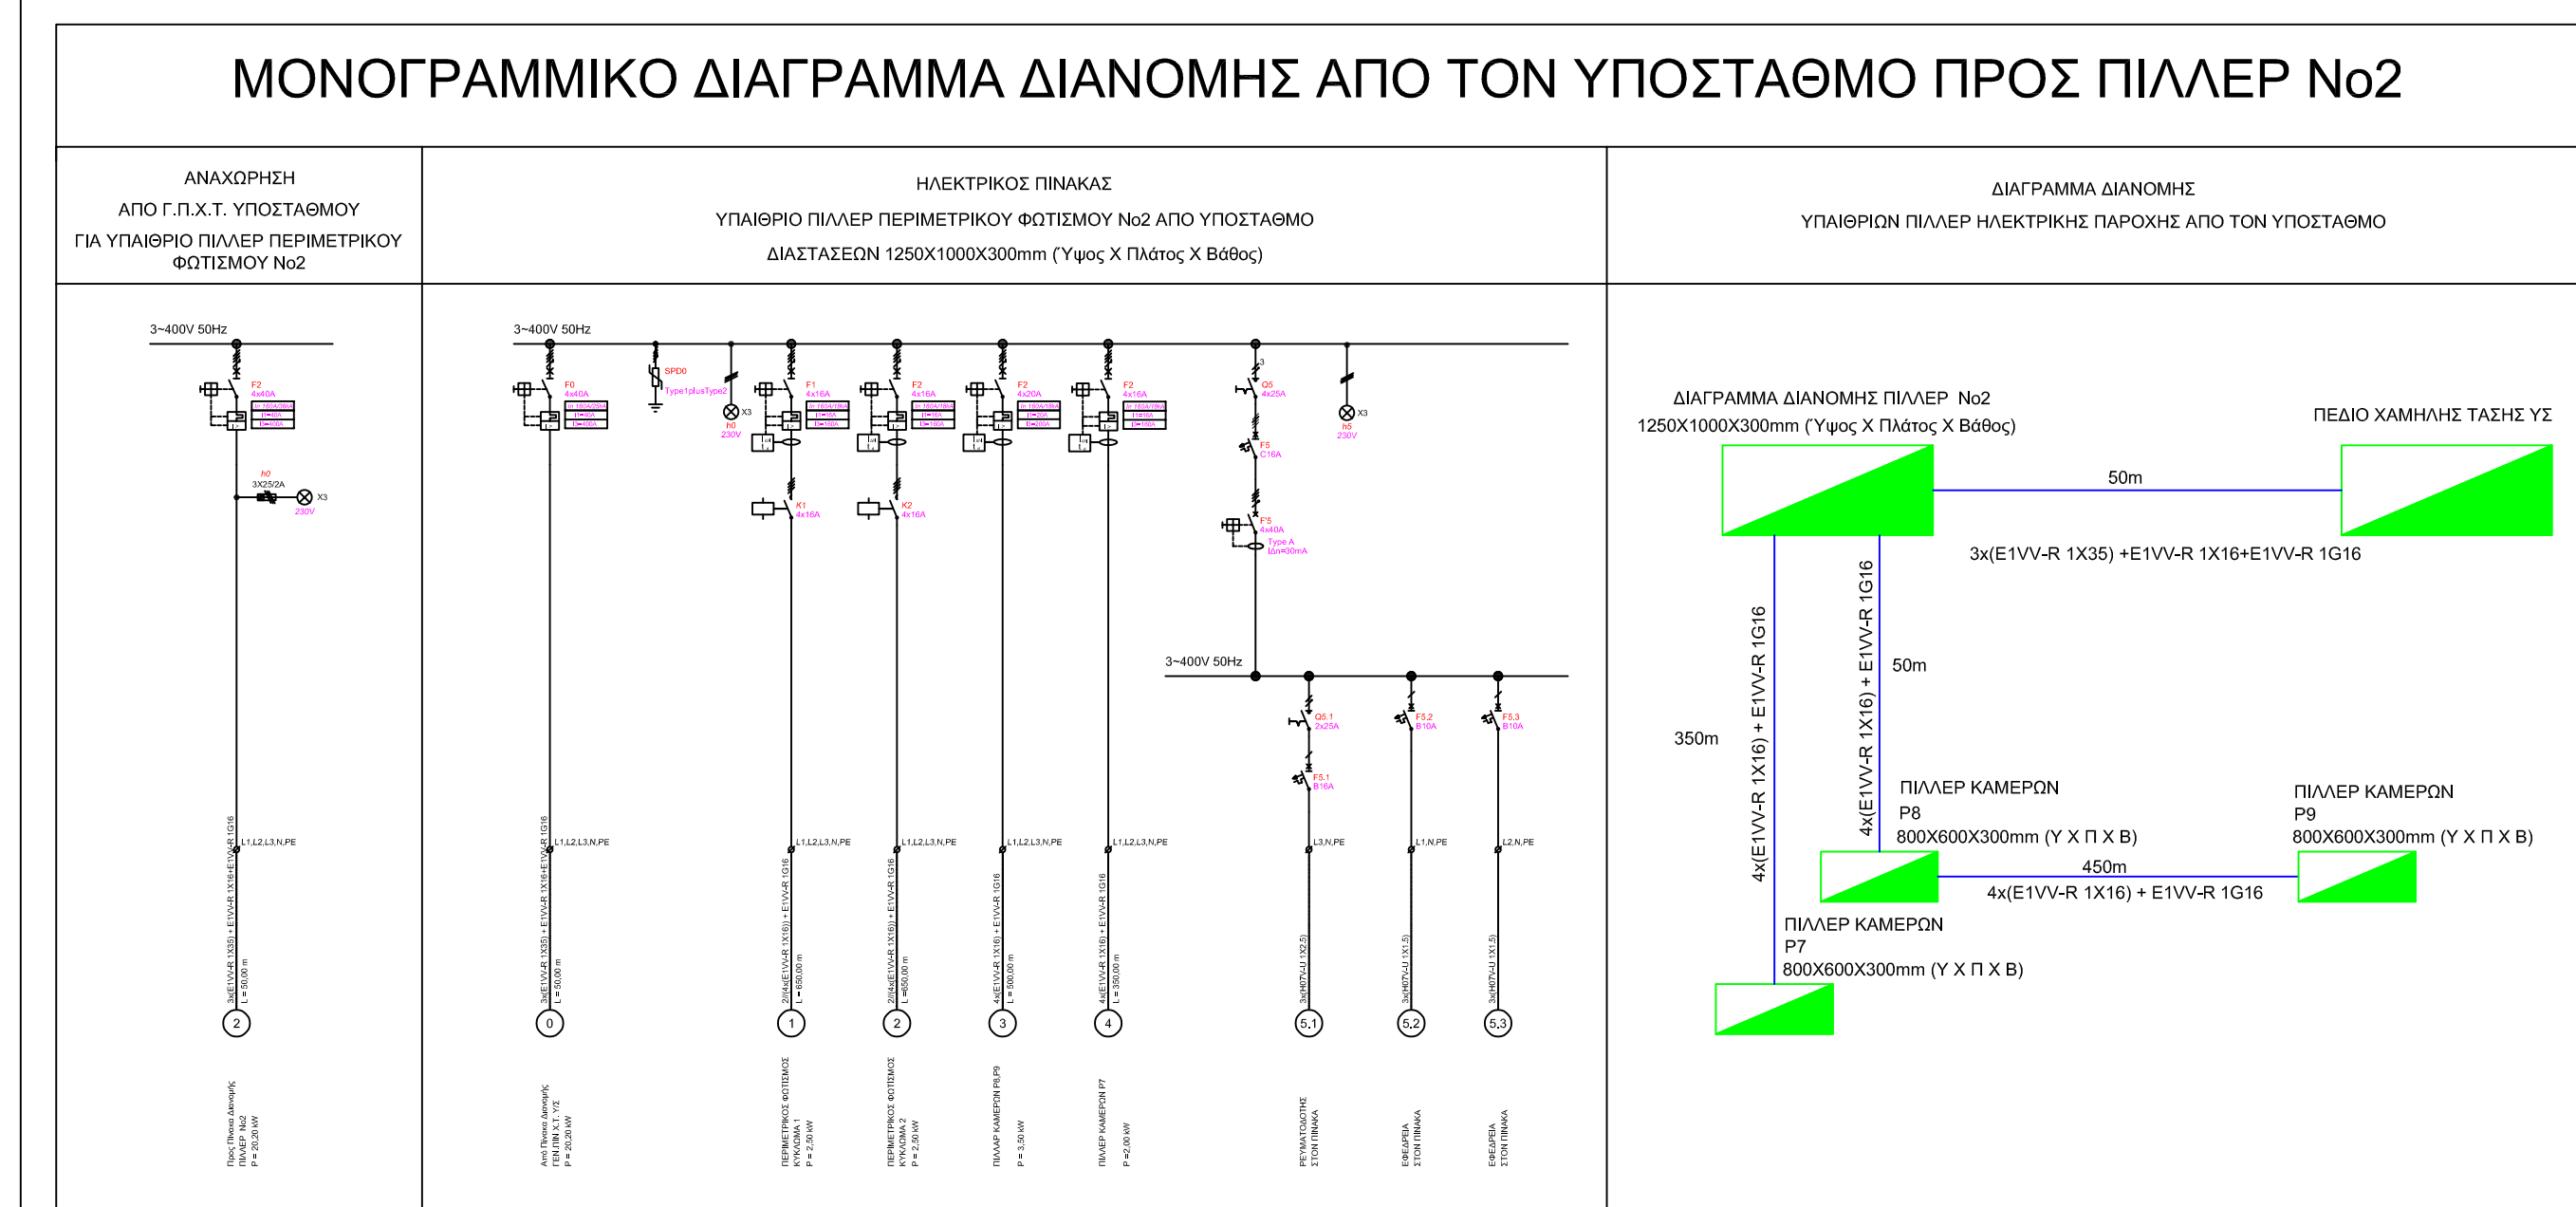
ΜΟΝΟΓΡΑΜΜΙΚΟ ΔΙΑΓΡΑΜΜΑ ΔΙΑΝΟΜΗΣ ΑΠΟ ΤΟΝ ΥΠΟΣΤΑΘΜΟ ΠΡΟΣ ΠΙΛΛΕΡ Νο2

ΑΝΑΧΩΡΗΣΗ
ΑΠΟ Γ.Π.Χ.Τ. ΥΠΟΣΤΑΘΜΟΥ
ΓΙΑ ΥΠΑΙΘΡΙΟ ΠΙΛΛΕΡ ΠΕΡΙΜΕΤΡΙΚΟΥ ΦΩΤΙΣΜΟΥ Νο2

ΗΛΕΚΤΡΙΚΟΣ ΠΙΝΑΚΑΣ
ΥΠΑΙΘΡΙΟ ΠΙΛΛΕΡ ΠΕΡΙΜΕΤΡΙΚΟΥ ΦΩΤΙΣΜΟΥ Νο2 ΑΠΟ ΥΠΟΣΤΑΘΜΟ
ΔΙΑΣΤΑΣΕΩΝ 1250X1000X300mm (Ύψος Χ Πλάτος Χ Βάθος)

ΔΙΑΓΡΑΜΜΑ ΔΙΑΝΟΜΗΣ
ΥΠΑΙΘΡΙΩΝ ΠΙΛΛΕΡ ΗΛΕΚΤΡΙΚΗΣ ΠΑΡΟΧΗΣ ΑΠΟ ΤΟΝ ΥΠΟΣΤΑΘΜΟ

3~400V 50Hz
F2
4x40A
h0
3X25/2A
X3
230V
L1,L2,L3,N,PE
3x(E1VV-R 1X35) + E1VV-R 1X16+E1VV-R 1G16
L = 50,00 m
2
Προς Πίνακα Διανομής ΠΙΛΛΕΡ Νο2
P = 20,20 kW

3~400V 50Hz
F0
4x40A
SPD0
Type1plusType2
X3
h0
230V
F1
4x16A
F2
4x16A
F2
4x20A
F2
4x16A
K1
4x16A
K2
4x16A
Q5
4x25A
F5
C16A
F5
4x40A
Type A
IΔn=30mA
X3
h5
230V
3~400V 50Hz
Q5.1
2x25A
F5.1
B16A
F5.2
B10A
F5.3
B10A
L1,L2,L3,N,PE
L1,L2,L3,N,PE
L1,L2,L3,N,PE
L1,L2,L3,N,PE
L1,L2,L3,N,PE
L3,N,PE
L1,N,PE
L2,N,PE
3x(E1VV-R 1X35) + E1VV-R 1X16+E1VV-R 1G16
L = 50,00 m
2/(4x(E1VV-R 1X16)) + E1VV-R 1G16
L = 650,00 m
2/(4x(E1VV-R 1X16)) + E1VV-R 1G16
L = 650,00 m
4x(E1VV-R 1X16) + E1VV-R 1G16
L = 500,00 m
4x(E1VV-R 1X16) + E1VV-R 1G16
L = 350,00 m
3x(H07V-U 1X2,5)
3x(H07V-U 1X1,5)
3x(H07V-U 1X1,5)
0
1
2
3
4
5,1
5,2
5,3
Από Πίνακα Διανομής ΓΕΝ.ΠΙΝ Χ.Τ. Υ/Σ
P = 20,20 kW
ΠΕΡΙΜΕΤΡΙΚΟΣ ΦΩΤΙΣΜΟΣ ΚΥΚΛΩΜΑ 1
P = 2,50 kW
ΠΕΡΙΜΕΤΡΙΚΟΣ ΦΩΤΙΣΜΟΣ ΚΥΚΛΩΜΑ 2
P = 2,50 kW
ΠΙΛΛΑΡ ΚΑΜΕΡΩΝ P8,P9
P = 3,50 kW
ΠΙΛΛΕΡ ΚΑΜΕΡΩΝ P7
P = 2,00 kW
ΡΕΥΜΑΤΟΔΟΤΗΣ ΣΤΟΝ ΠΙΝΑΚΑ
ΕΦΕΔΡΕΙΑ ΣΤΟΝ ΠΙΝΑΚΑ
ΕΦΕΔΡΕΙΑ ΣΤΟΝ ΠΙΝΑΚΑ

ΔΙΑΓΡΑΜΜΑ ΔΙΑΝΟΜΗΣ ΠΙΛΛΕΡ Νο2
1250X1000X300mm (Ύψος Χ Πλάτος Χ Βάθος)
ΠΕΔΙΟ ΧΑΜΗΛΗΣ ΤΑΣΗΣ ΥΣ
50m
3x(E1VV-R 1X35) +E1VV-R 1X16+E1VV-R 1G16
4x(E1VV-R 1X16) + E1VV-R 1G16
350m
4x(E1VV-R 1X16) + E1VV-R 1G16
50m
ΠΙΛΛΕΡ ΚΑΜΕΡΩΝ
P8
800X600X300mm (Υ Χ Π Χ Β)
ΠΙΛΛΕΡ ΚΑΜΕΡΩΝ
P9
800X600X300mm (Υ Χ Π Χ Β)
450m
4x(E1VV-R 1X16) + E1VV-R 1G16
ΠΙΛΛΕΡ ΚΑΜΕΡΩΝ
P7
800X600X300mm (Υ Χ Π Χ Β)